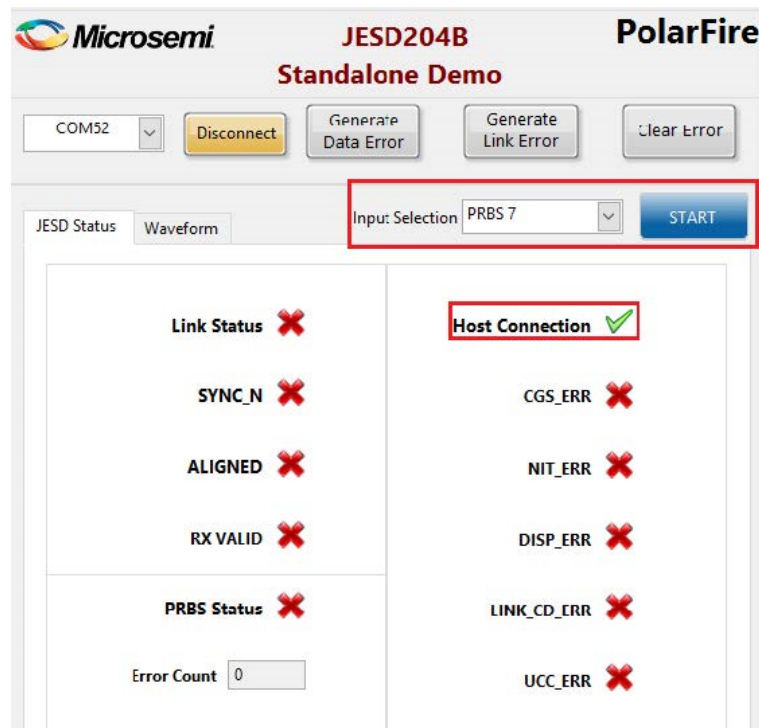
Microsemi

JESD204B
Standalone Demo

PolarFire

COM52

Disconnect

Generate Data Error

Generate Link Error

Clear Error

JESD Status

Waveform

Input Selection PRBS 7

START

Link Status

Host Connection

SYNC_N

CGS_ERR

ALIGNED

NIT_ERR

RX VALID

DISP_ERR

PRBS Status

LINK_CD_ERR

Error Count 0

UCC_ERR